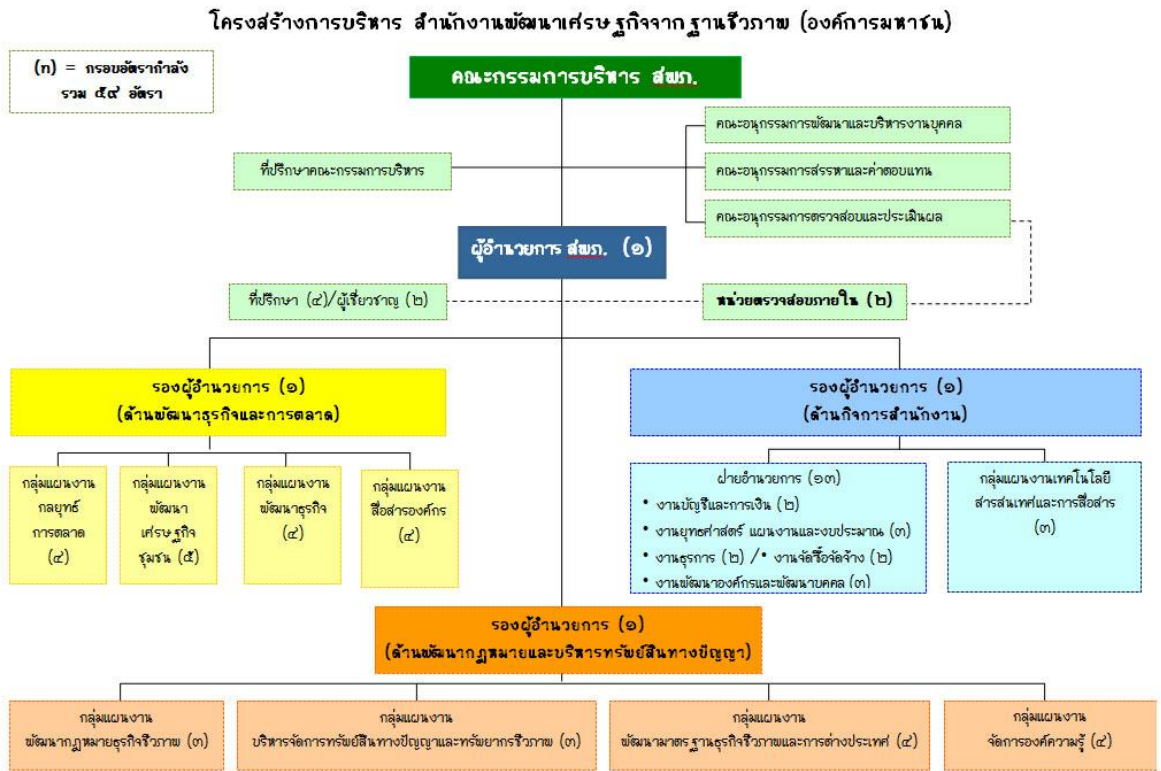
โครงสร้างการบริหาร สำนักงานพัฒนาเศรษฐกิจจากฐานชีวภาพ (องค์การมหาชน)

(ก) = กรอบอัตรากำลัง รวม ๕๙ อัตรา

คณะกรรมการบริหาร สพภ.

คณะอนุกรรมการพัฒนาและบริหารงานบุคคล

คณะอนุกรรมการสรรหาและค่าตอบแทน

คณะอนุกรรมการตรวจสอบและประเมินผล

ที่ปรึกษาคณะกรรมการบริหาร

ผู้อำนวยการ สพภ. (๑)

ที่ปรึกษา (๔)/ผู้เชี่ยวชาญ (๒)

หน่วยตรวจสอบภายใน (๒)

รองผู้อำนวยการ (๑)
(ด้านพัฒนาธุรกิจและการตลาด)

รองผู้อำนวยการ (๑)
(ด้านกิจการสำนักงาน)

กลุ่มแผนงาน กลยุทธ์การตลาด (๔)

กลุ่มแผนงาน พัฒนาเศรษฐกิจชุมชน (๕)

กลุ่มแผนงาน พัฒนาธุรกิจ (๔)

กลุ่มแผนงาน สื่อสารองค์กร (๔)

ฝ่ายอำนวยการ (๑๓)
• งานบัญชีและการเงิน (๒)
• งานยุทธศาสตร์ แผนงานและงบประมาณ (๓)
• งานธุรการ (๒) /• งานจัดซื้อจัดจ้าง (๒)
• งานพัฒนาองค์กรและพัฒนาบุคคล (๓)

กลุ่มแผนงานเทคโนโลยีสารสนเทศและการสื่อสาร (๓)

รองผู้อำนวยการ (๑)
(ด้านพัฒนากฎหมายและบริหารทรัพย์สินทางปัญญา)

กลุ่มแผนงาน พัฒนากฎหมายธุรกิจชีวภาพ (๓)

กลุ่มแผนงาน บริหารจัดการทรัพย์สินทางปัญญาและทรัพยากรชีวภาพ (๓)

กลุ่มแผนงาน พัฒนามาตรฐานธุรกิจชีวภาพและการต่างประเทศ (๔)

กลุ่มแผนงาน จัดการองค์ความรู้ (๔)